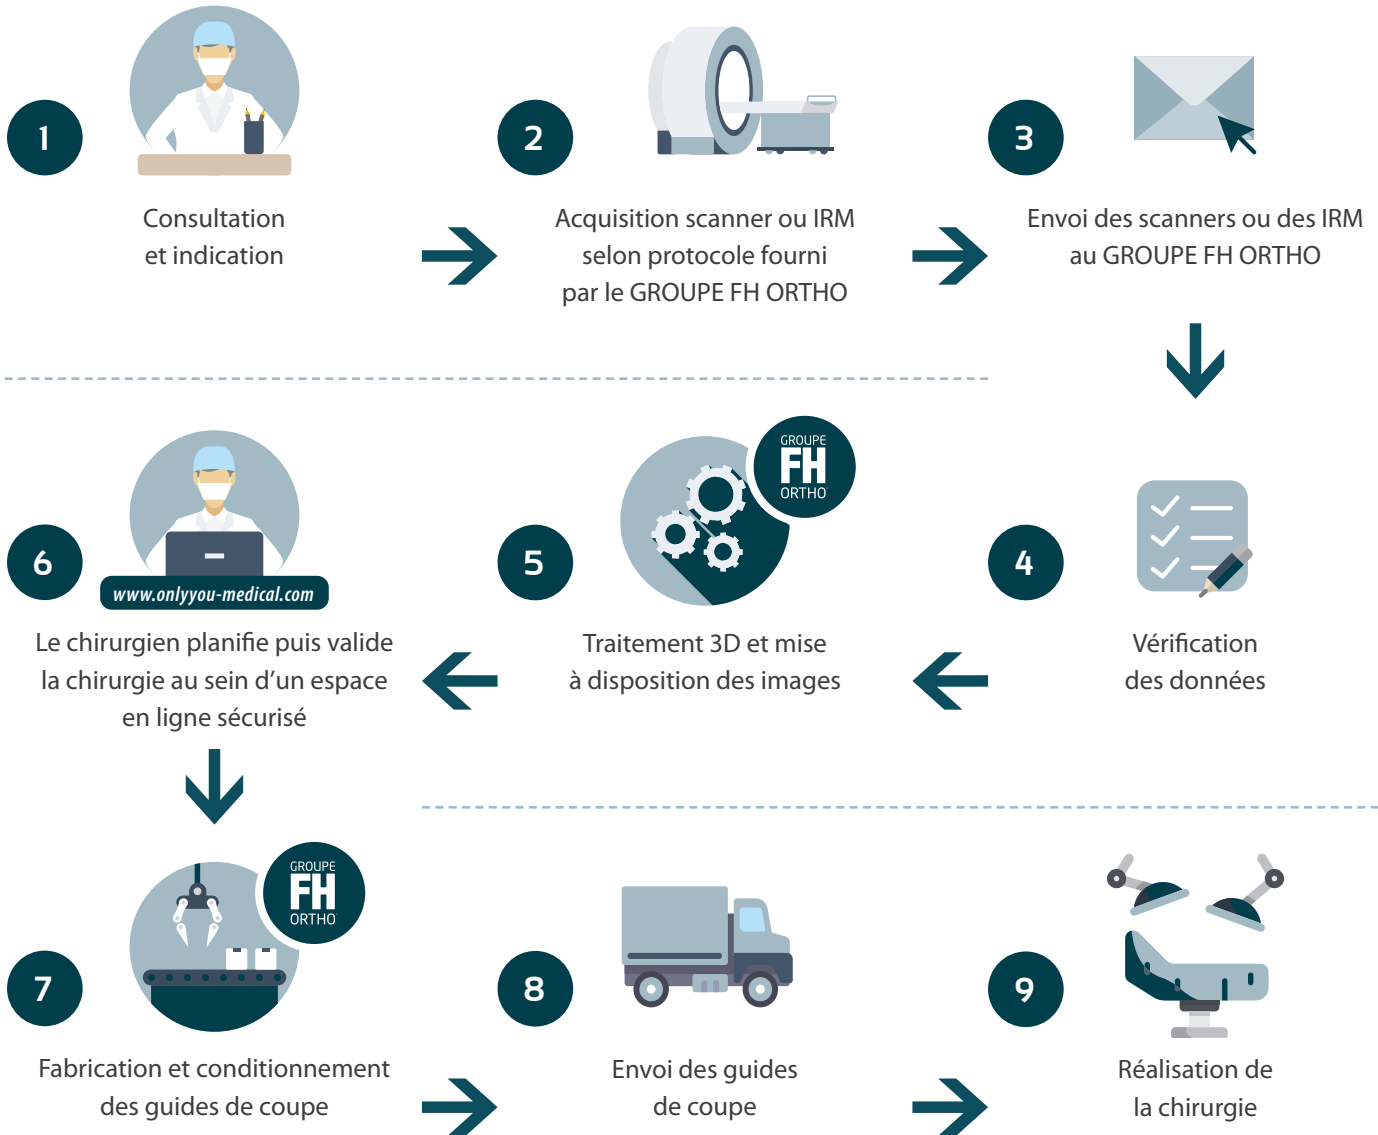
1

Consultation et indication

2

Acquisition scanner ou IRM selon protocole fourni par le GROUPE FH ORTHO

3

Envoi des scanners ou des IRM au GROUPE FH ORTHO

6

www.onlyyou-medical.com

Le chirurgien planifie puis valide la chirurgie au sein d'un espace en ligne sécurisé

5

GROUPE FH ORTHO

Traitement 3D et mise à disposition des images

4

Vérification des données

7

GROUPE FH ORTHO

Fabrication et conditionnement des guides de coupe

8

Envoi des guides de coupe

9

Réalisation de la chirurgie